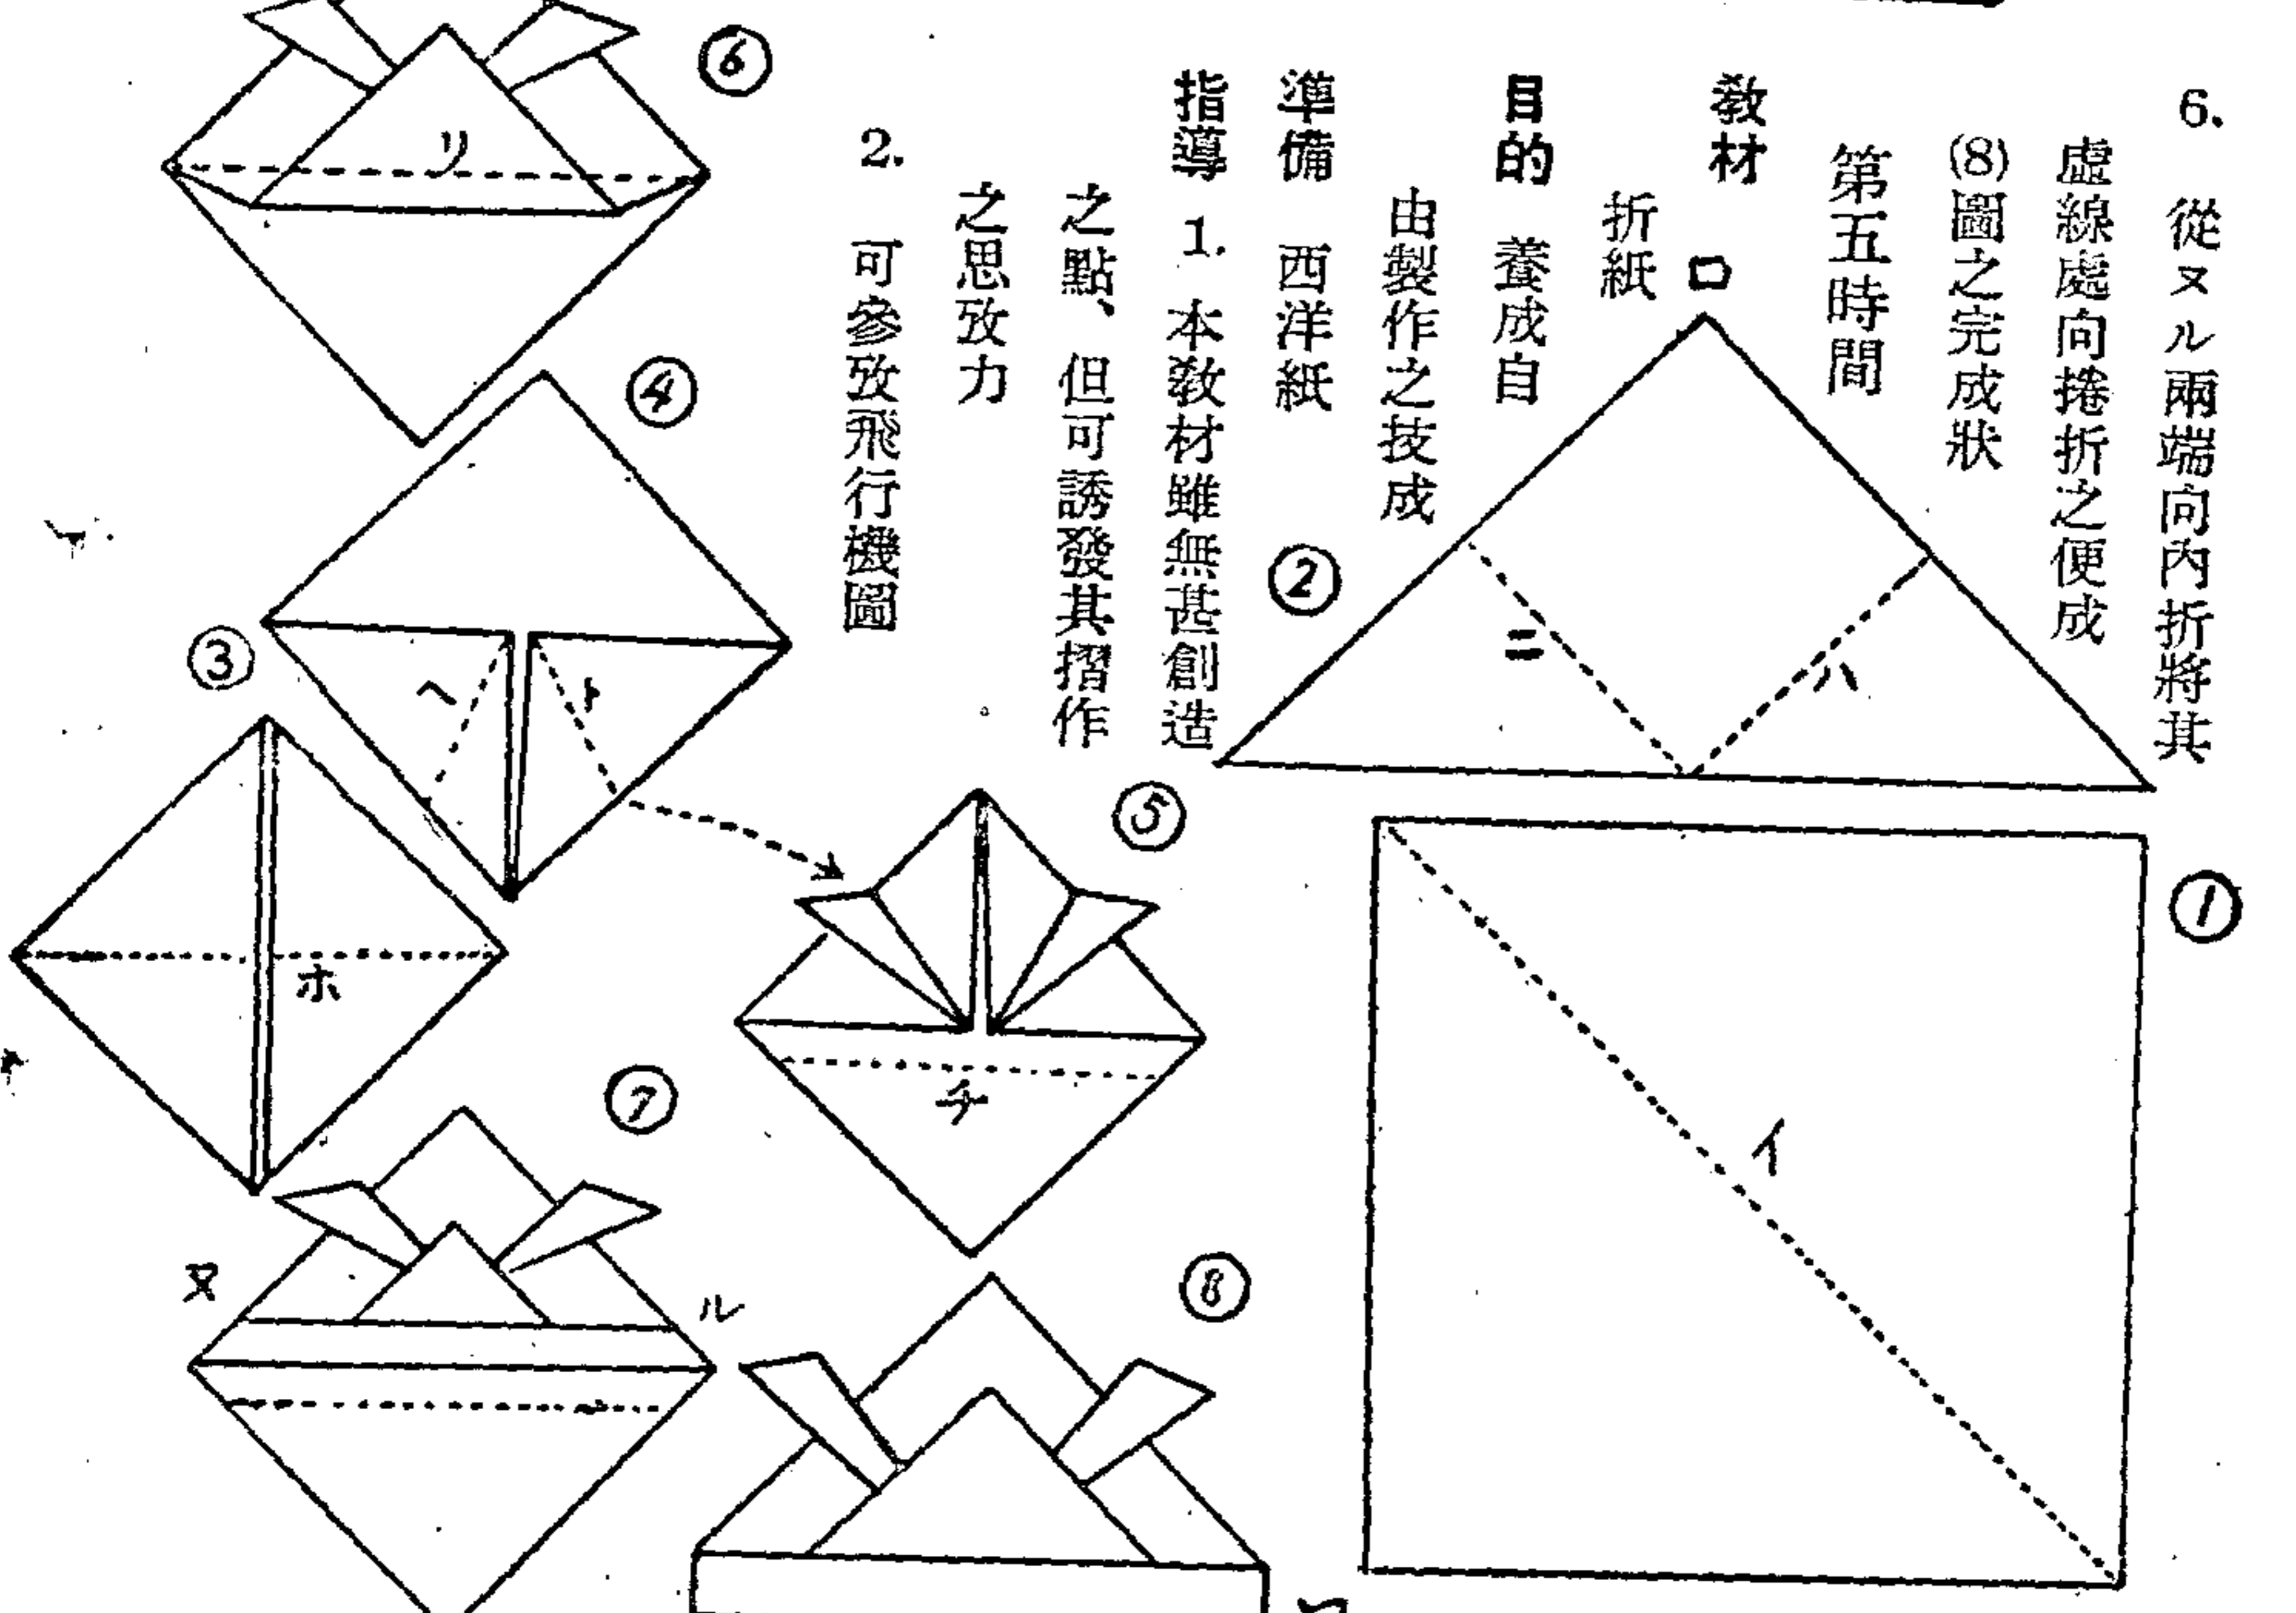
6. 從ヌル兩端向內折將其虛線處向捲折之便成(8)圖之完成狀

第五時間

教材 ロ 折紙

目的 養成自由製作之技成

準備 西洋紙

指導 1. 本教材材雖無甚創造之點、但可誘發其摺作之思攷力

2. 可參攷飛行機圖

⑥
リ
④
③
へ
ト
ホ
⑤
チ
②
ニ
ハ
①
イ
⑦
ヌ
ル
⑧